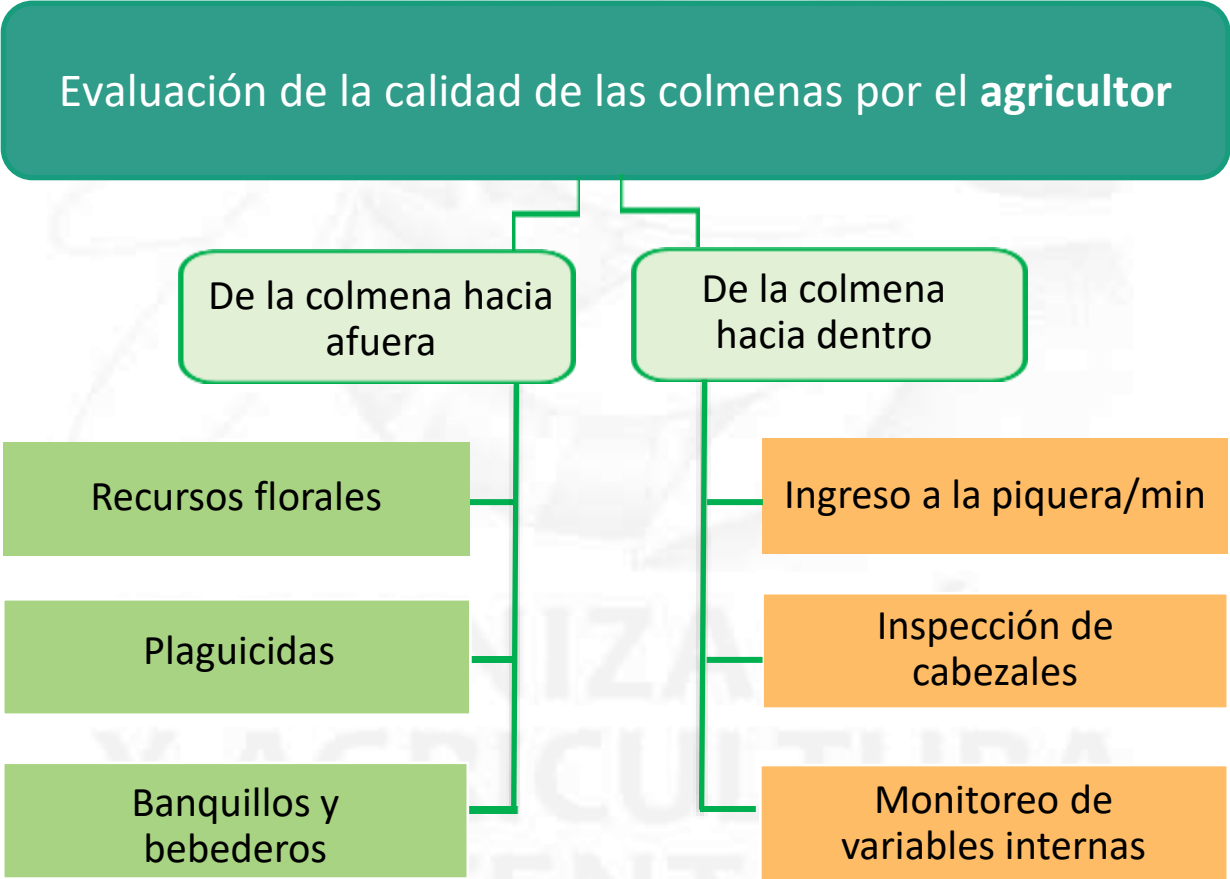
Evaluación de la calidad de las colmenas por el **agricultor**

De la colmena hacia afuera

De la colmena hacia dentro

Recursos florales

Plaguicidas

Banquillos y bebederos

Ingreso a la piquera/min

Inspección de cabezales

Monitoreo de variables internas